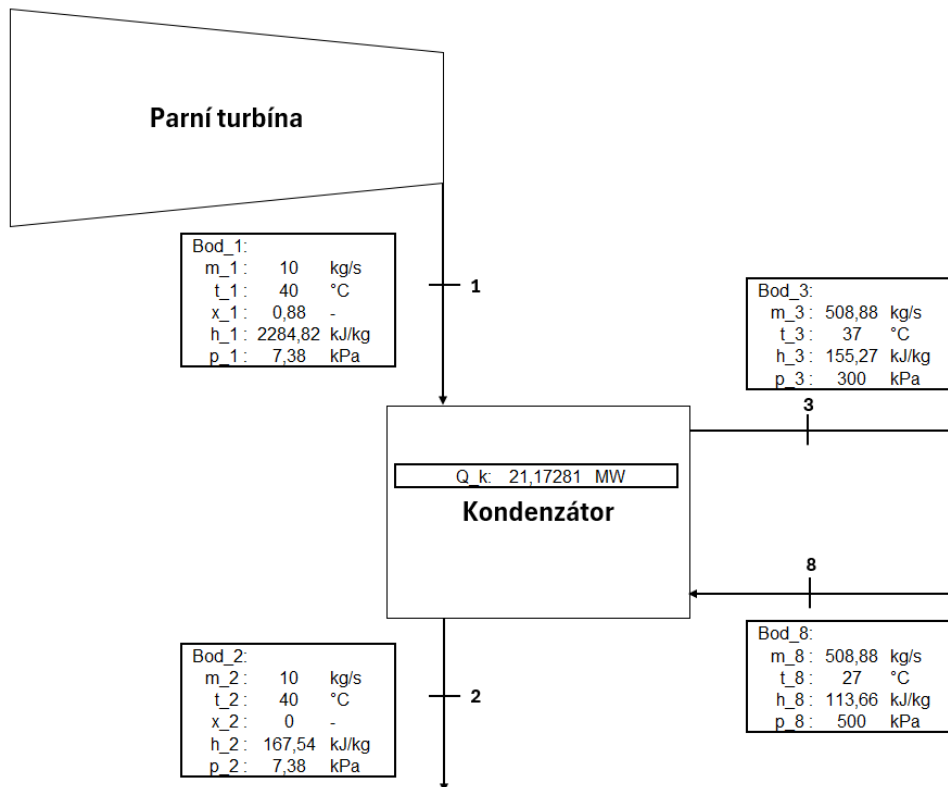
Parní turbína

Bod_1:
m_1 : 10 kg/s
t_1 : 40 °C
x_1 : 0,88 -
h_1 : 2284,82 kJ/kg
p_1 : 7,38 kPa

1

Bod_3:
m_3 : 508,88 kg/s
t_3 : 37 °C
h_3 : 155,27 kJ/kg
p_3 : 300 kPa

3

Q_k: 21,17281 MW

Kondenzátor

8

Bod_8:
m_8 : 508,88 kg/s
t_8 : 27 °C
h_8 : 113,66 kJ/kg
p_8 : 500 kPa

Bod_2:
m_2 : 10 kg/s
t_2 : 40 °C
x_2 : 0 -
h_2 : 167,54 kJ/kg
p_2 : 7,38 kPa

2